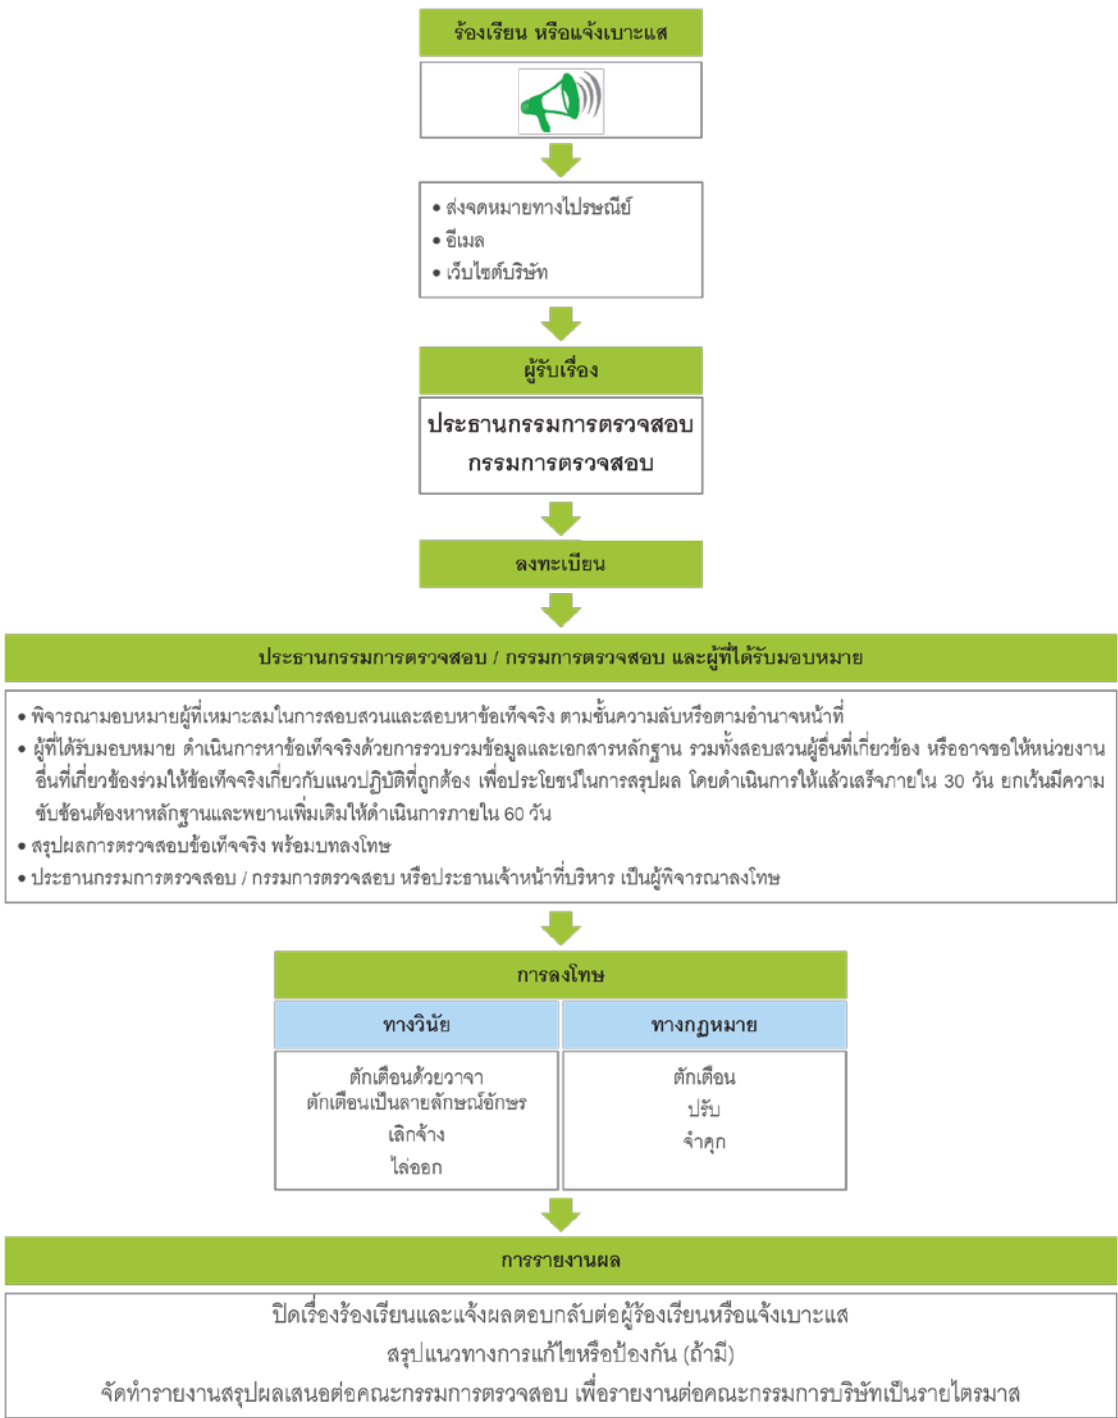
ร้องเรียน หรือแจ้งเบาะแส

• ส่งจดหมายทางไปรษณีย์
• อีเมล
• เว็บไซต์บริษัท

ผู้รับเรื่อง

ประธานกรรมการตรวจสอบ
กรรมการตรวจสอบ

ลงทะเบียน

ประธานกรรมการตรวจสอบ / กรรมการตรวจสอบ และผู้ที่ได้รับมอบหมาย

• พิจารณามอบหมายผู้ที่เหมาะสมในการสอบสวนและสอบหาข้อเท็จจริง ตามชั้นความลับหรือตามอำนาจหน้าที่
• ผู้ที่ได้รับมอบหมาย ดำเนินการหาข้อเท็จจริงด้วยการรวบรวมข้อมูลและเอกสารหลักฐาน รวมทั้งสอบสวนผู้อื่นที่เกี่ยวข้อง หรืออาจขอให้หน่วยงานอื่นที่เกี่ยวข้องร่วมให้ข้อเท็จจริงเกี่ยวกับแนวปฏิบัติที่ถูกต้อง เพื่อประโยชน์ในการสรุปผล โดยดำเนินการให้แล้วเสร็จภายใน 30 วัน ยกเว้นมีความซับซ้อนต้องหาหลักฐานและพยานเพิ่มเติมให้ดำเนินการภายใน 60 วัน
• สรุปผลการตรวจสอบข้อเท็จจริง พร้อมบทลงโทษ
• ประธานกรรมการตรวจสอบ / กรรมการตรวจสอบ หรือประธานเจ้าหน้าที่บริหาร เป็นผู้พิจารณาลงโทษ

การลงโทษ

| ทางวินัย | ทางกฎหมาย |
|---|---|
| ตักเตือนด้วยวาจา<br>ตักเตือนเป็นลายลักษณ์อักษร<br>เลิกจ้าง<br>ไล่ออก | ตักเตือน<br>ปรับ<br>จำคุก |

การรายงานผล

ปิดเรื่องร้องเรียนและแจ้งผลตอบกลับต่อผู้ร้องเรียนหรือแจ้งเบาะแส
สรุปแนวทางการแก้ไขหรือป้องกัน (ถ้ามี)
จัดทำรายงานสรุปผลเสนอต่อคณะกรรมการตรวจสอบ เพื่อรายงานต่อคณะกรรมการบริษัทเป็นรายไตรมาส